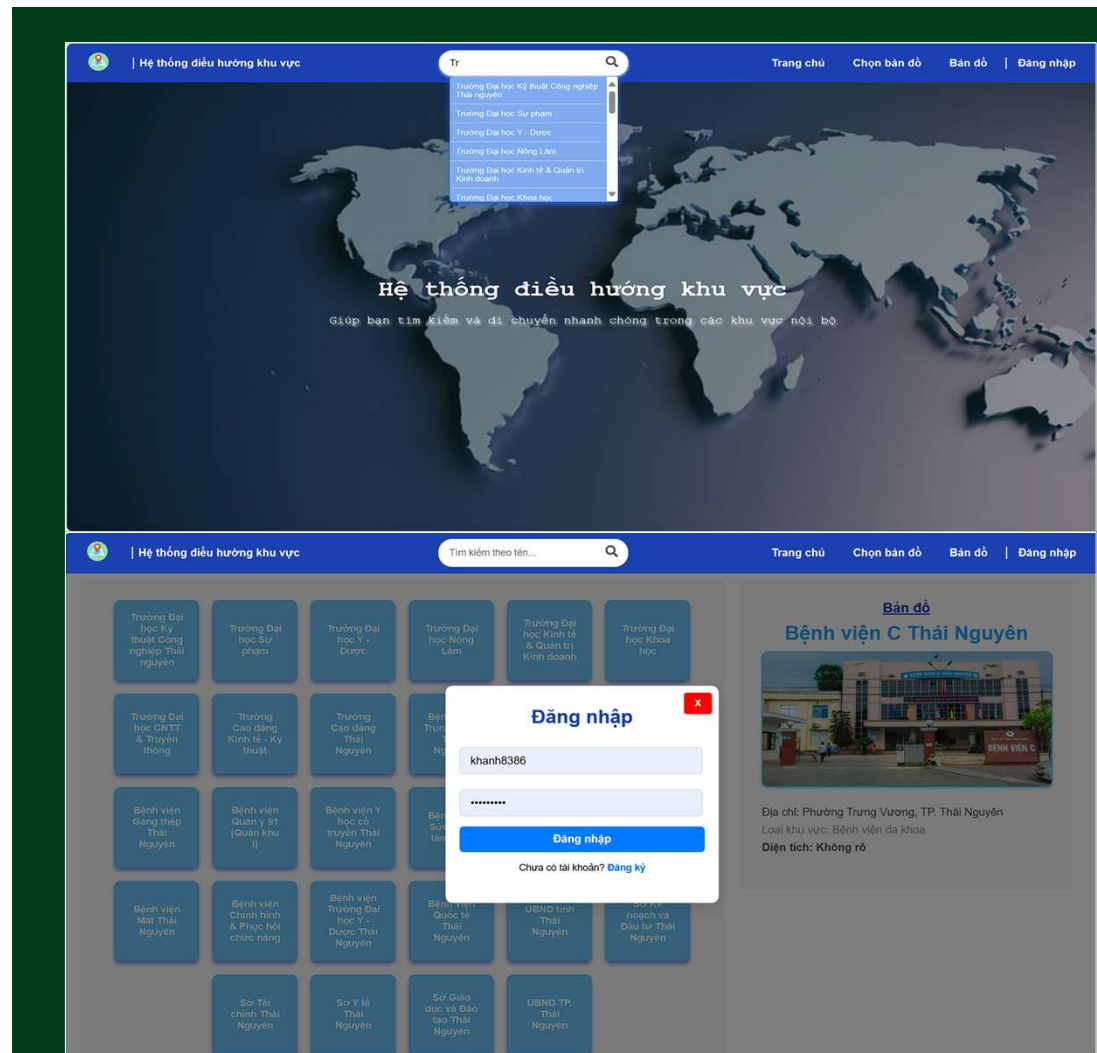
| Hệ thống điều hướng khu vực

Tr

Trường Đại học Kỹ thuật Công nghiệp Thái nguyên
Trường Đại học Sư phạm
Trường Đại học Y - Dược
Trường Đại học Nông Lâm
Trường Đại học Kinh tế & Quản trị Kinh doanh
Trường Đại học Khoa học

Trang chủ Chọn bản đồ Bản đồ | Đăng nhập

Hệ thống điều hướng khu vực

Giúp bạn tìm kiếm và di chuyển nhanh chóng trong các khu vực nội bộ

| Hệ thống điều hướng khu vực

Tìm kiếm theo tên...

Trang chủ Chọn bản đồ Bản đồ | Đăng nhập

Trường Đại học Kỹ thuật Công nghiệp Thái nguyên
Trường Đại học Sư phạm
Trường Đại học Y - Dược
Trường Đại học Nông Lâm
Trường Đại học Kinh tế & Quản trị Kinh doanh
Trường Đại học Khoa học
Trường Đại học CNTT & Truyền thông
Trường Cao đẳng Kinh tế - Kỹ thuật
Trường Cao đẳng Thái Nguyên
Bện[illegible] Trun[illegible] Ng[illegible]
Bệnh viện Gang thép Thái Nguyên
Bệnh viện Quân y 91 (Quân khu I)
Bệnh viện Y học cổ truyền Thái Nguyên
Bện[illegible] Sức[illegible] tâm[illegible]
Bệnh viện Mắt Thái Nguyên
Bệnh viện Chỉnh hình & Phục hồi chức năng
Bệnh viện Trường Đại học Y - Dược Thái Nguyên
Bệnh viện Quốc tế Thái Nguyên
UBND tỉnh Thái Nguyên
Sở Kế hoạch và Đầu tư Thái Nguyên
Sở Tài chính Thái Nguyên
Sở Y tế Thái Nguyên
Sở Giáo dục và Đào tạo Thái Nguyên
UBND TP. Thái Nguyên

X
Đăng nhập
khanh8386
•••••••••
Đăng nhập
Chưa có tài khoản? Đăng ký

Bản đồ
Bệnh viện C Thái Nguyên

BỆNH VIỆN C

Địa chỉ: Phường Trưng Vương, TP. Thái Nguyên
Loại khu vực: Bệnh viện đa khoa
Diện tích: Không rõ